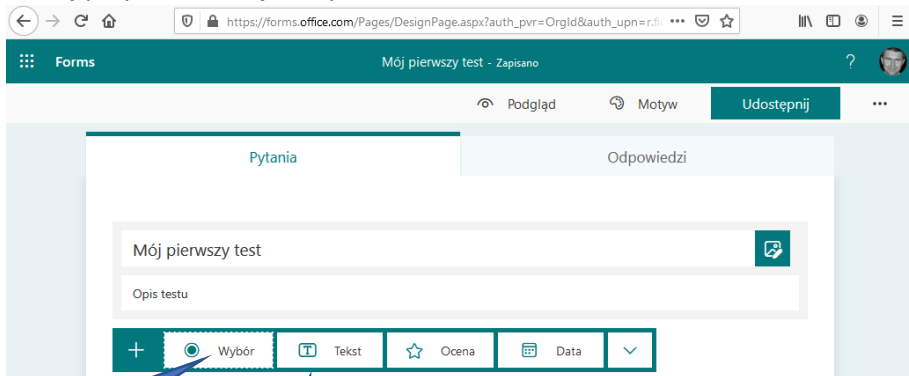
https://forms.office.com/Pages/DesignPage.aspx?auth_pvr=OrgId&auth_upn=r.fi

Forms

Mój pierwszy test - Zapisano

?

Podgląd

Motyw

Udostępnij

Pytania

Odpowiedzi

Mój pierwszy test

Opis testu

Wybór

Tekst

Ocena

Data